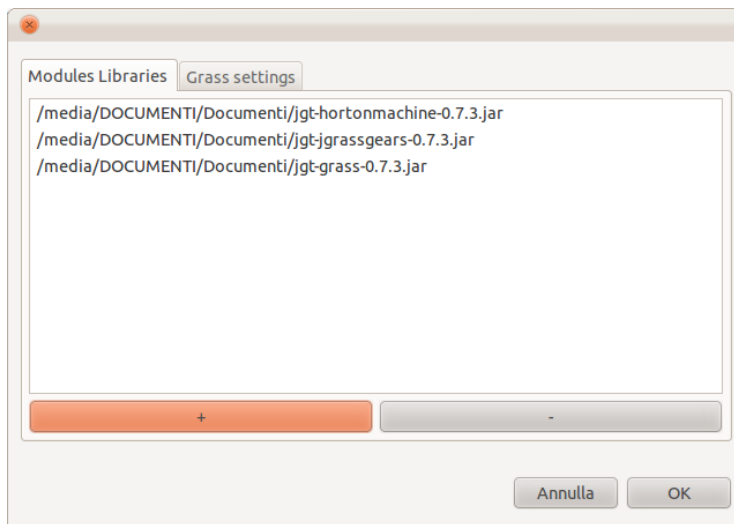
Modules Libraries
Grass settings

/media/DOCUMENTI/Documenti/jgt-hortonmachine-0.7.3.jar
/media/DOCUMENTI/Documenti/jgt-jgrassgears-0.7.3.jar
/media/DOCUMENTI/Documenti/jgt-grass-0.7.3.jar

+
-

Annulla
OK